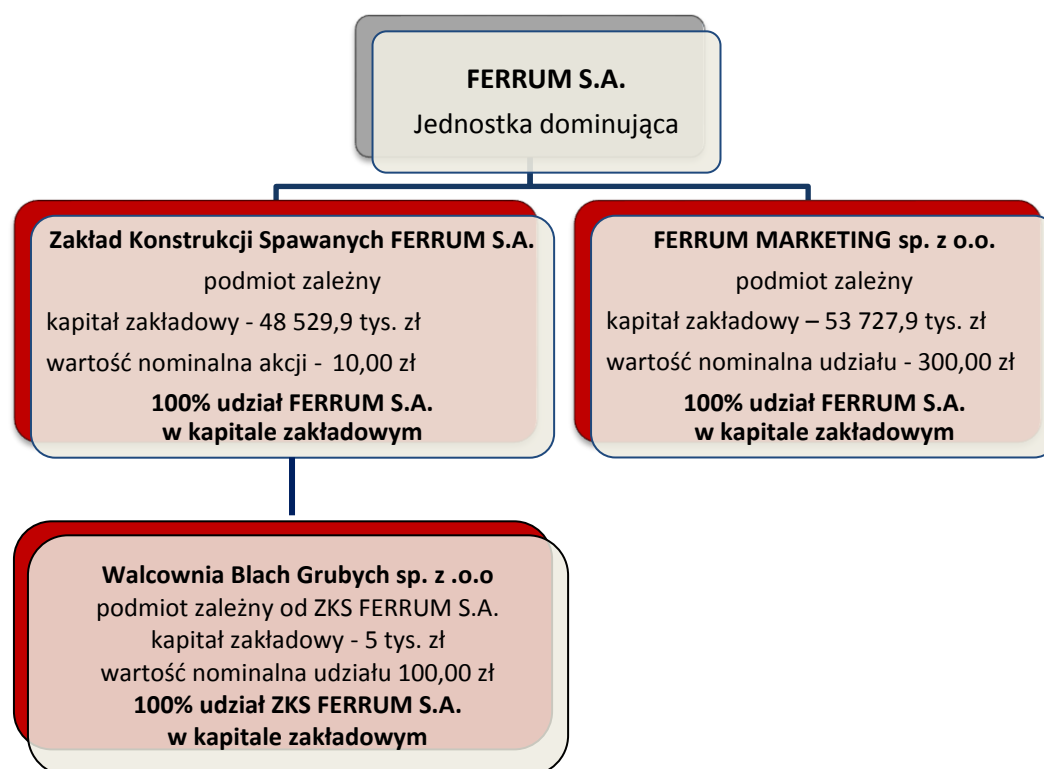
FERRUM S.A.
Jednostka dominująca

Zakład Konstrukcji Spawanych FERRUM S.A.
podmiot zależny
kapitał zakładowy - 48 529,9 tys. zł
wartość nominalna akcji - 10,00 zł
100% udział FERRUM S.A.
w kapitale zakładowym

FERRUM MARKETING sp. z o.o.
podmiot zależny
kapitał zakładowy – 53 727,9 tys. zł
wartość nominalna udziału - 300,00 zł
100% udział FERRUM S.A.
w kapitale zakładowym

Walcownia Blach Grubych sp. z .o.o
podmiot zależny od ZKS FERRUM S.A.
kapitał zakładowy - 5 tys. zł
wartość nominalna udziału 100,00 zł
100% udział ZKS FERRUM S.A.
w kapitale zakładowym